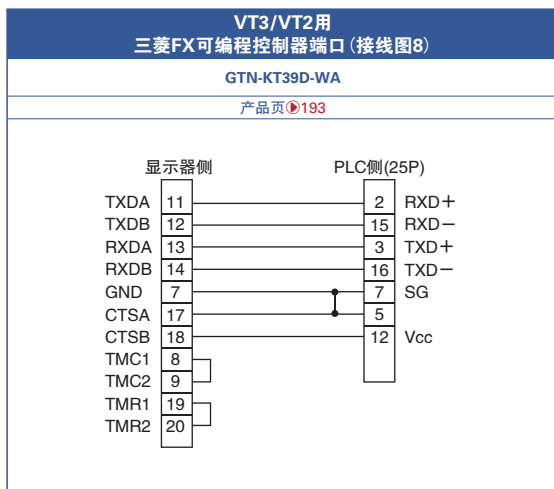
VT3/VT2用
三菱FX可编程控制器端口(接线图8)

GTN-KT39D-WA

产品页193

显示器侧

PLC侧(25P)

| 显示器侧 | | PLC侧(25P) | |
|---|---|---|---|
| TXDA | 11 | 2 | RXD+ |
| TXDB | 12 | 15 | RXD− |
| RXDA | 13 | 3 | TXD+ |
| RXDB | 14 | 16 | TXD− |
| GND | 7 | 7 | SG |
| CTSA | 17 | 5 | |
| CTSB | 18 | 12 | Vcc |
| TMC1 | 8 | | |
| TMC2 | 9 | | |
| TMR1 | 19 | | |
| TMR2 | 20 | | |